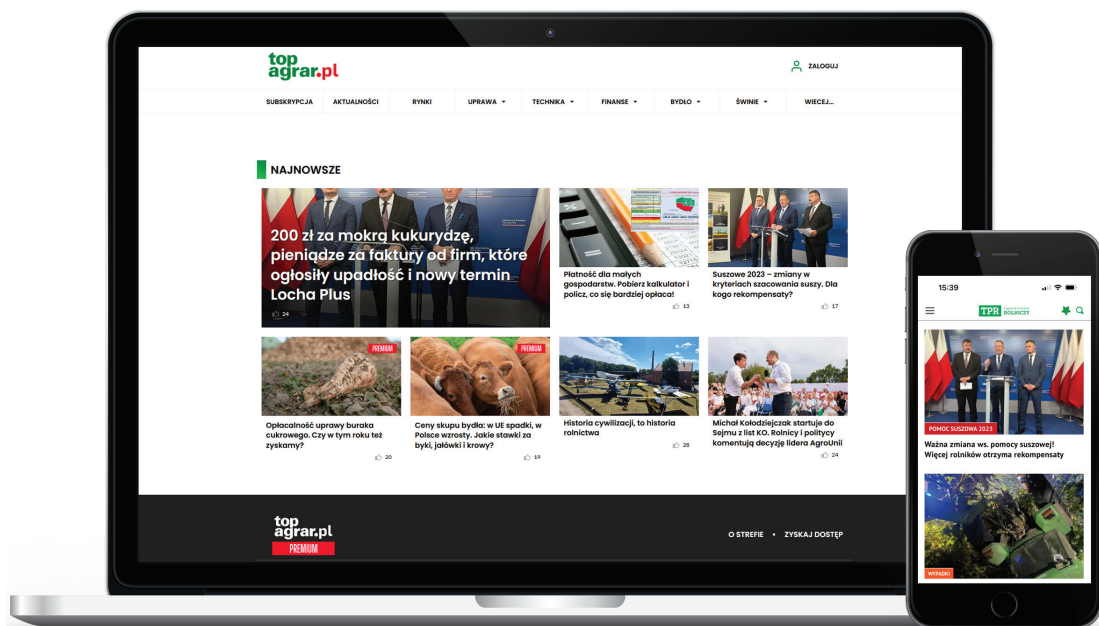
top agrar.pl

ZALOGUJ

SUBSKRYPCJA AKTUALNOŚCI RYNKI UPRAWA TECHNIKA FINANSE BYDŁO ŚWINIE WIĘCEJ...

NAJNOWSZE

200 zł za mokrą kukurydzę, pieniądze za faktury od firm, które ogłosiły upadłość i nowy termin Locha Plus

24

Płatność dla małych gospodarstw. Pobierz kalkulator i policz, co się bardziej opłaca!

13

Suszowe 2023 – zmiany w kryteriach szacowania suszy. Dla kogo rekompensaty?

17

PREMIUM

Opłacalność uprawy buraka cukrowego. Czy w tym roku też zyskamy?

20

PREMIUM

Ceny skupu bydła: w UE spadki, w Polsce wzrosty. Jakie stawki za byki, jałówki i krowy?

19

Historia cywilizacji, to historia rolnictwa

28

Michał Kołodziejczak startuje do Sejmu z list KO. Rolnicy i politycy komentują decyzję lidera AgroUnii

24

top agrar.pl PREMIUM

O STREFIE • ZYSKAJ DOSTĘP

15:39

TPR Tygodnik Poradnik ROLNICZY

POMOC SUSZOWA 2023

Ważna zmiana ws. pomocy suszowej! Więcej rolników otrzyma rekompensaty

WYPADKI